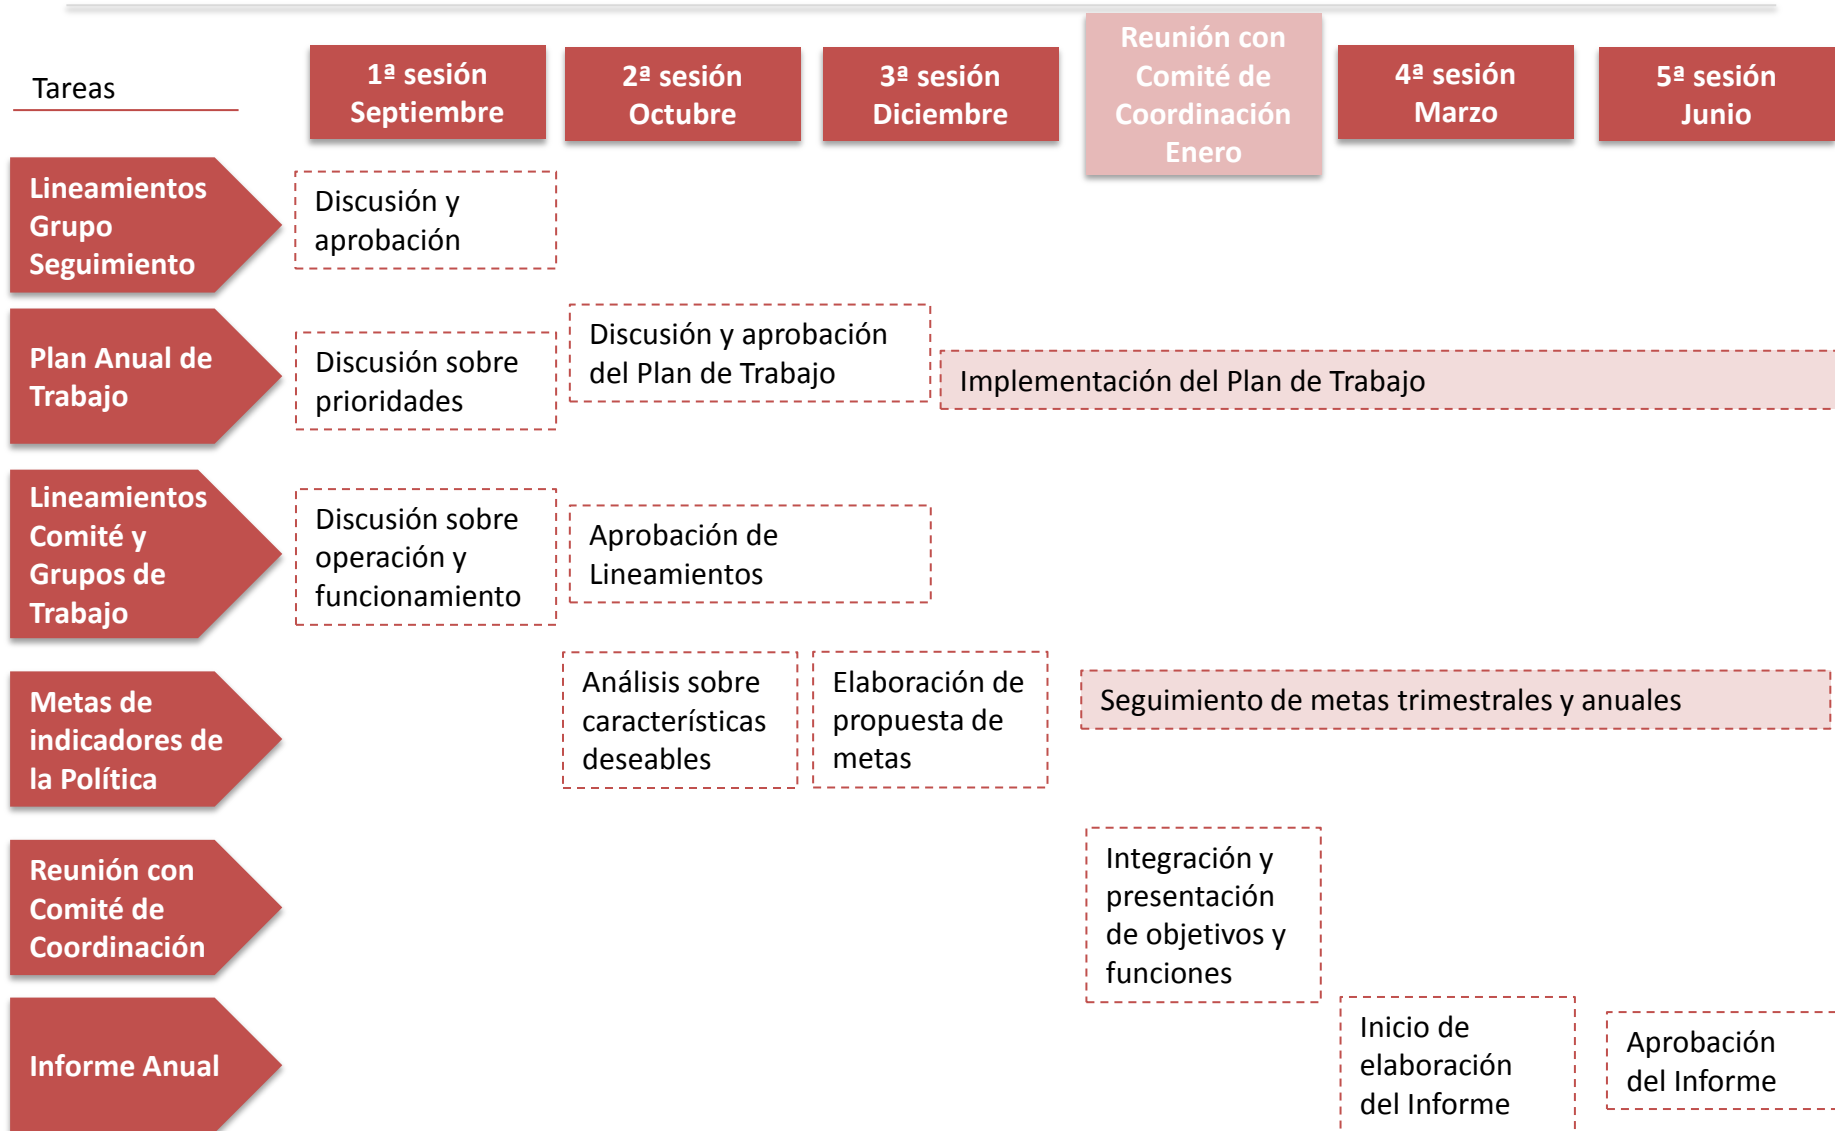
Tareas

1ª sesión Septiembre

2ª sesión Octubre

3ª sesión Diciembre

Reunión con Comité de Coordinación Enero

4ª sesión Marzo

5ª sesión Junio

Lineamientos Grupo Seguimiento

Discusión y aprobación

Plan Anual de Trabajo

Discusión sobre prioridades

Discusión y aprobación del Plan de Trabajo

Implementación del Plan de Trabajo

Lineamientos Comité y Grupos de Trabajo

Discusión sobre operación y funcionamiento

Aprobación de Lineamientos

Metas de indicadores de la Política

Análisis sobre características deseables

Elaboración de propuesta de metas

Seguimiento de metas trimestrales y anuales

Reunión con Comité de Coordinación

Integración y presentación de objetivos y funciones

Informe Anual

Inicio de elaboración del Informe

Aprobación del Informe